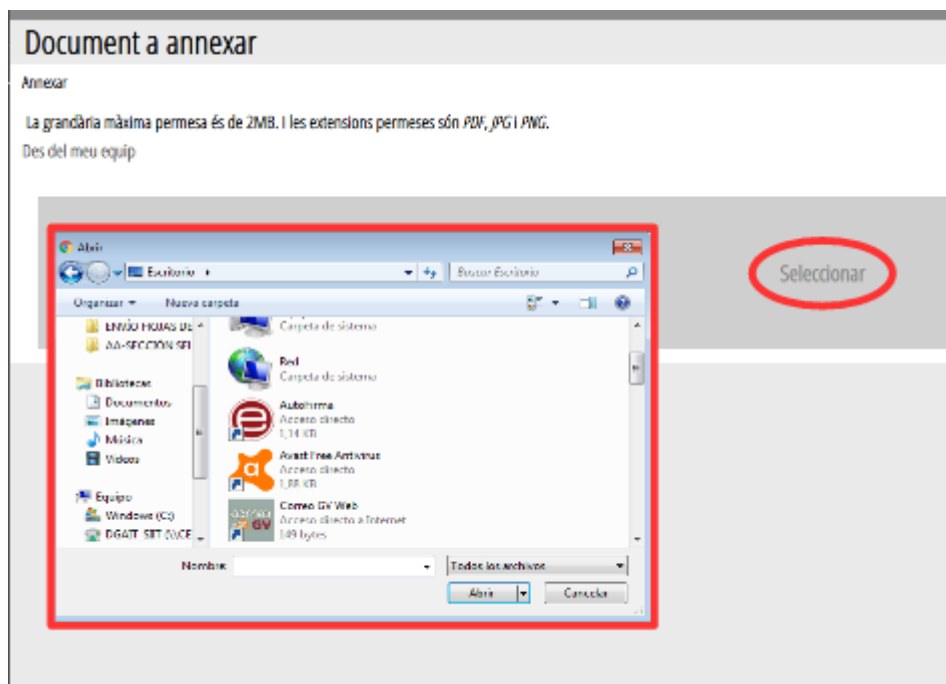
Document a annexar

Annexar

La grandària màxima permesa és de 2MB. I les extensions permeses són *PDF*, *JPG* i *PNG*.

Des del meu equip

Abrir

Escritorio ▸

Buscar Escritorio

Organizar ▾ Nueva carpeta

ENVÍO FIGURAS DE

AA-SECCIÓN SEI

Bibliotecas

Documentos

Imágenes

Música

Vídeos

Equipo

Windows (C:)

DGATI_SIET (\\CE

Carpeta de sistema

Red

Carpeta de sistema

Autofirma

Acceso directo

1,14 KB

Avast Free Antivirus

Acceso directo

1,88 KB

Correo GV Web

Acceso directo a Internet

149 bytes

Nombre:

Todos los archivos

Abrir

Cancelar

Seleccionar